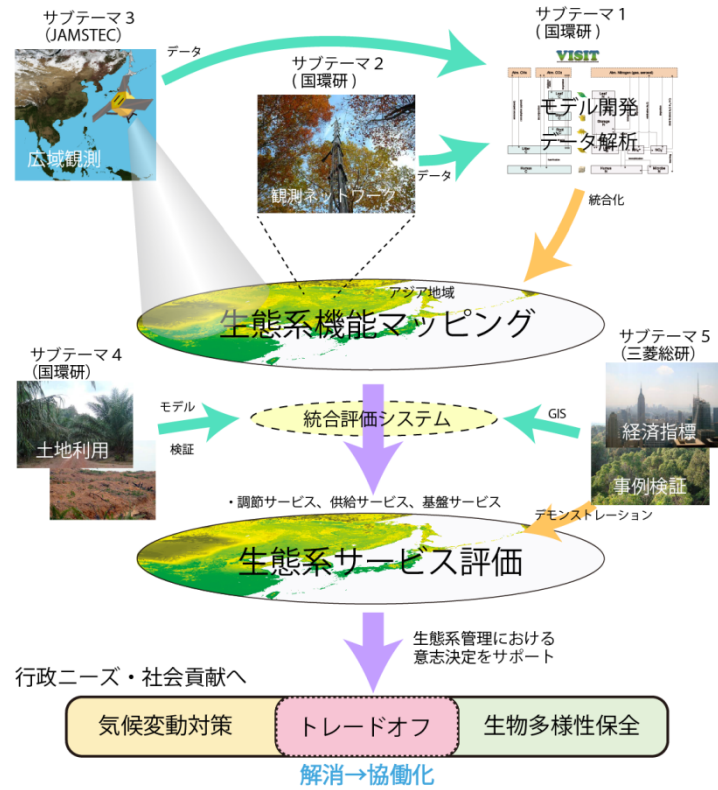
サブテーマ３
(JAMSTEC)

データ

サブテーマ１
（国環研）

VISIT

モデル開発
データ解析

サブテーマ２
（国環研）

広域観測

観測ネットワーク

データ

統合化

アジア地域

生態系機能マッピング

サブテーマ４
（国環研）

サブテーマ５
（三菱総研）

モデル

統合評価システム

GIS

土地利用

検証

経済指標

事例検証

・調節サービス、供給サービス、基盤サービス

デモンストレーション

生態系サービス評価

生態系管理における
意志決定をサポート

行政ニーズ・社会貢献へ

| 気候変動対策 | トレードオフ | 生物多様性保全 |
|---|---|---|

解消→協働化